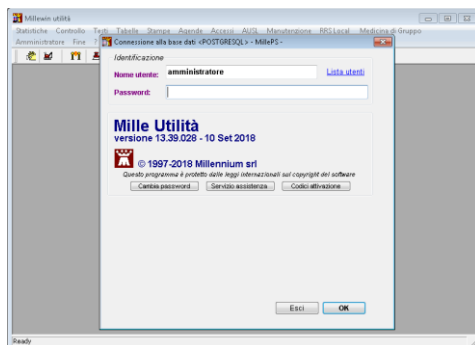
Millewin utilità

Statistiche Controllo Testi Tabelle Stampe Agende Accessi AUSL Manutenzione RRS Local Medicina di Gruppo

Amministratore Fine ?

Connessione alla base dati <POSTGRESQL> - MillePS -

Identificazione

Nome utente: amministratore

Lista utenti

Password:

Mille Utilità

versione 13.39.028 - 10 Set 2018

© 1997-2018 Millennium srl

Questo programma è protetto dalle leggi internazionali sul copyright del software

Cambia password

Servizio assistenza

Codici attivazione

Esci

OK

Ready